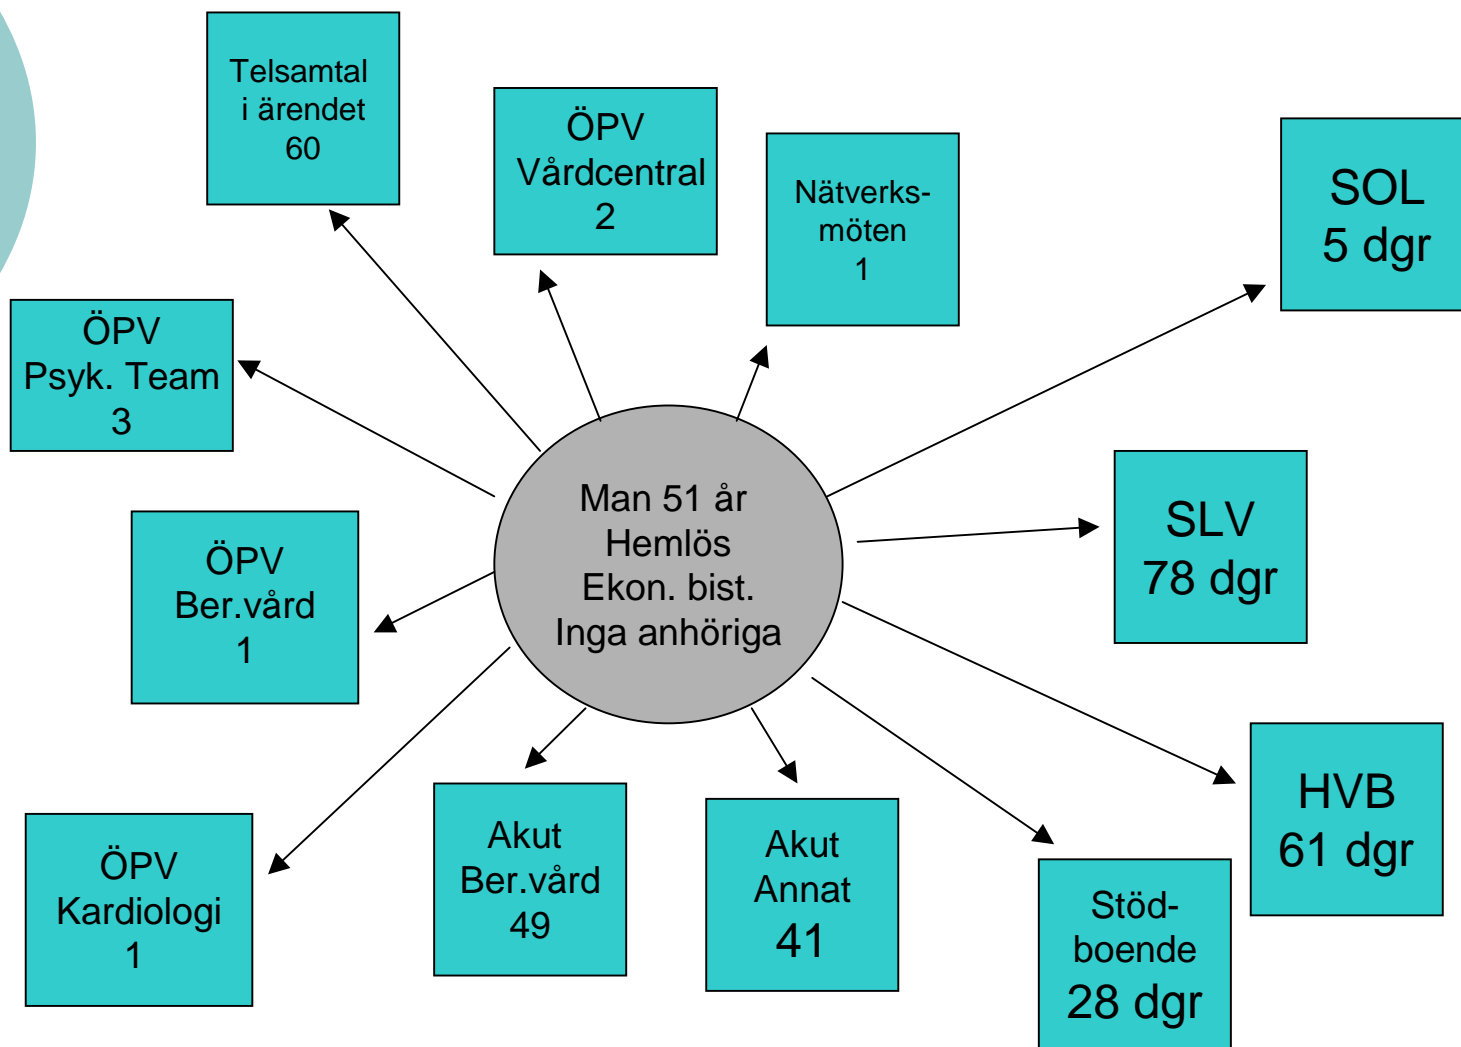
Telsamtal i ärendet 60

ÖPV Vårdcentral 2

Nätverks-möten 1

SOL 5 dgr

ÖPV Psyk. Team 3

Man 51 år
Hemlös
Ekon. bist.
Inga anhöriga

SLV 78 dgr

ÖPV Ber.vård 1

HVB 61 dgr

ÖPV Kardiologi 1

Akut Ber.vård 49

Akut Annat 41

Stöd-boende 28 dgr